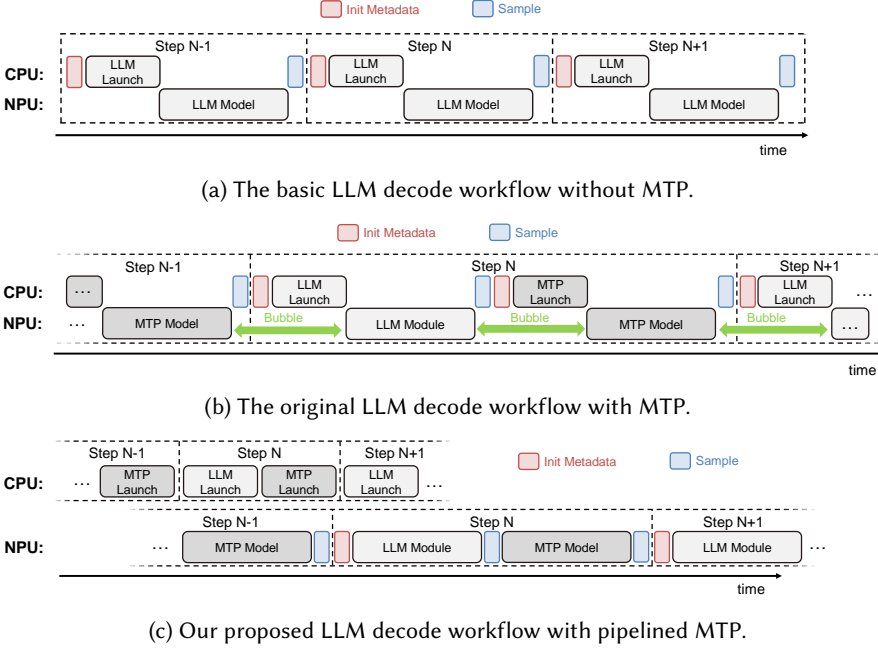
Init Metadata Sample

Step N-1 Step N Step N+1

CPU: LLM Launch LLM Launch LLM Launch

NPU: LLM Model LLM Model LLM Model

time

(a) The basic LLM decode workflow without MTP.

Init Metadata Sample

Step N-1 Step N Step N+1

CPU: ... LLM Launch MTP Launch LLM Launch ...

NPU: ... MTP Model Bubble LLM Module Bubble MTP Model Bubble ...

time

(b) The original LLM decode workflow with MTP.

Step N-1 Step N Step N+1

CPU: ... MTP Launch LLM Launch MTP Launch LLM Launch ...

Init Metadata Sample

Step N-1 Step N Step N+1

NPU: ... MTP Model LLM Module MTP Model LLM Module ...

time

(c) Our proposed LLM decode workflow with pipelined MTP.